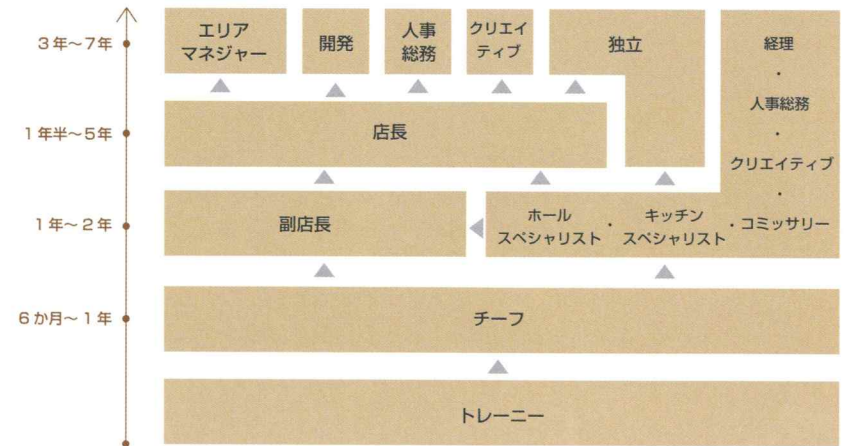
３年～７年

エリア
マネジャー

開発

人事
総務

クリエイ
ティブ

独立

経理
・
人事総務
・
クリエイティブ
・
コミッサリー

１年半～５年

店長

１年～２年

副店長

ホール
スペシャリスト

・

キッチン
スペシャリスト

６か月～１年

チーフ

トレーニー